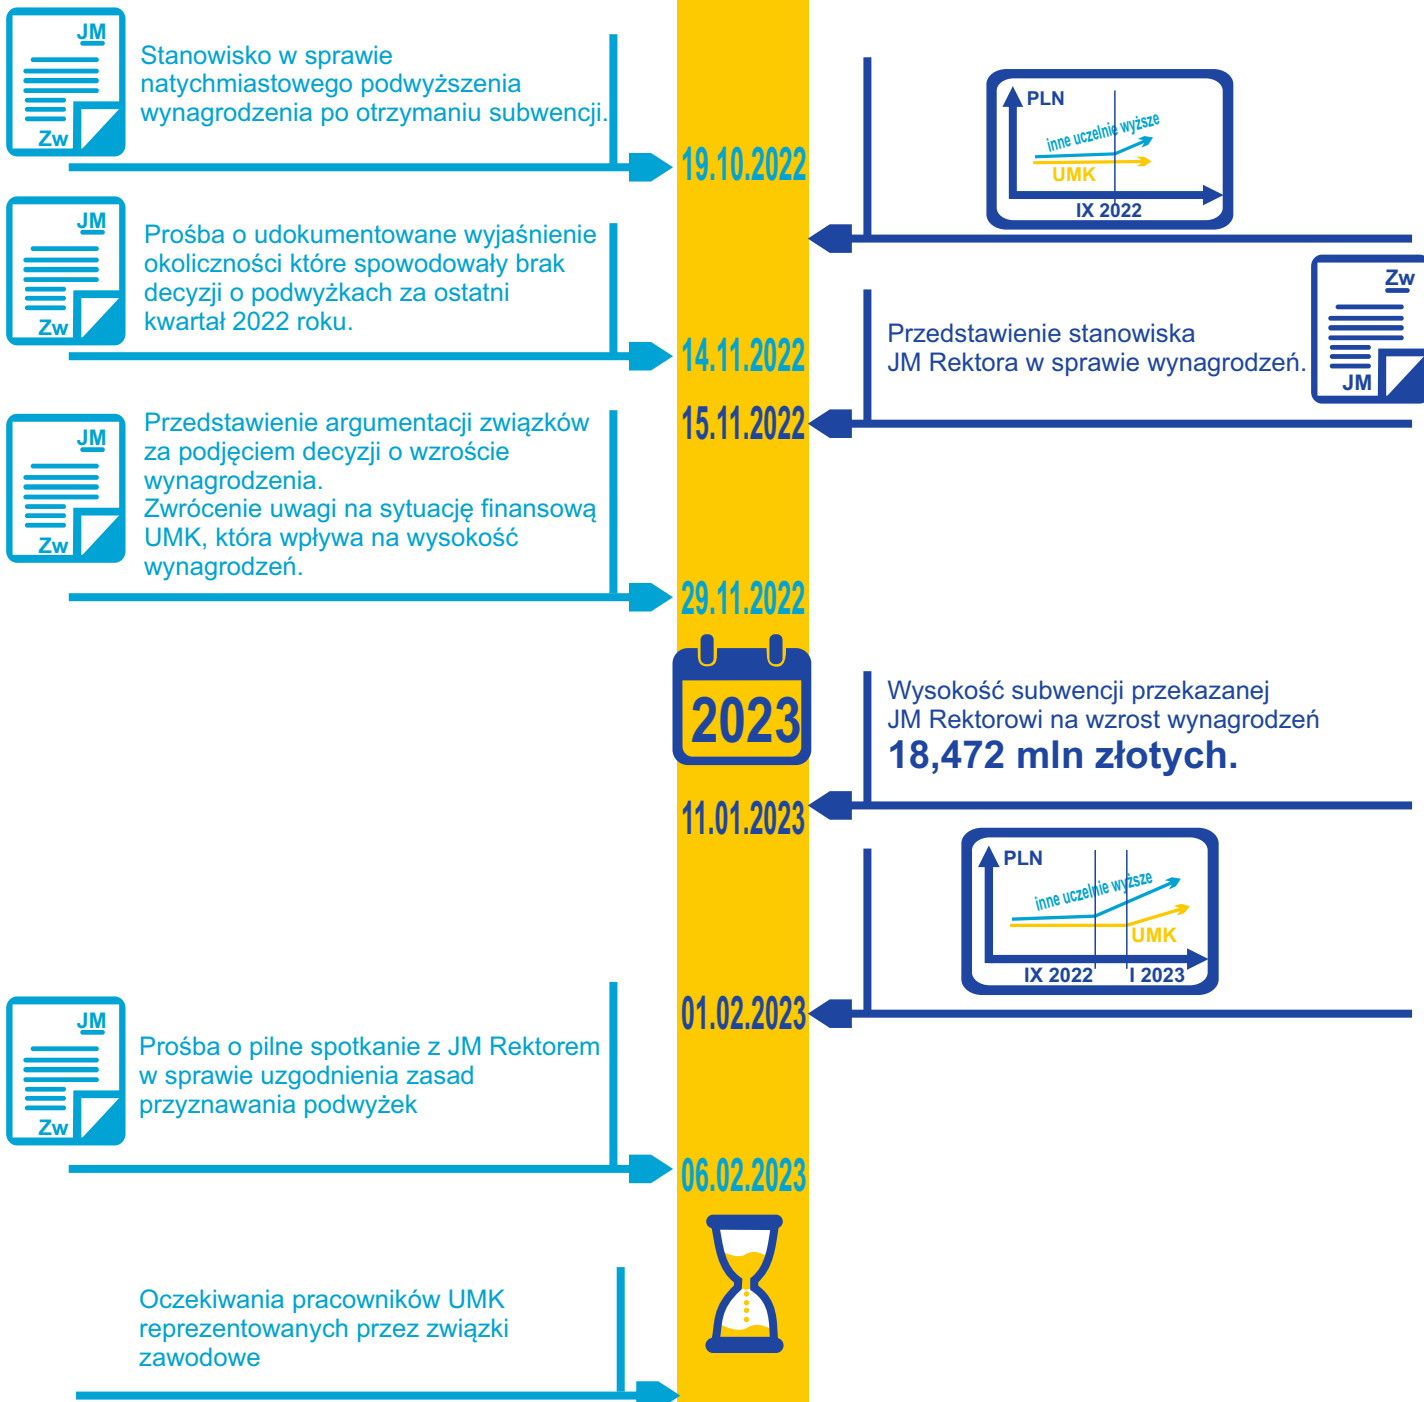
JM
Zw
Stanowisko w sprawie natychmiastowego podwyższenia wynagrodzenia po otrzymaniu subwencji.

19.10.2022

PLN
inne uczelnie wyższe
UMK
IX 2022

JM
Zw
Prośba o udokumentowane wyjaśnienie okoliczności które spowodowały brak decyzji o podwyżkach za ostatni kwartał 2022 roku.

14.11.2022

Zw
JM
Przedstawienie stanowiska JM Rektora w sprawie wynagrodzeń.

15.11.2022

JM
Zw
Przedstawienie argumentacji związków za podjęciem decyzji o wzroście wynagrodzenia.
Zwrócenie uwagi na sytuację finansową UMK, która wpływa na wysokość wynagrodzeń.

29.11.2022

2023

Wysokość subwencji przekazanej JM Rektorowi na wzrost wynagrodzeń
18,472 mln złotych.

11.01.2023

PLN
inne uczelnie wyższe
UMK
IX 2022
I 2023

01.02.2023

JM
Zw
Prośba o pilne spotkanie z JM Rektorem w sprawie uzgodnienia zasad przyznawania podwyżek

06.02.2023

Oczekiwania pracowników UMK reprezentowanych przez związki zawodowe